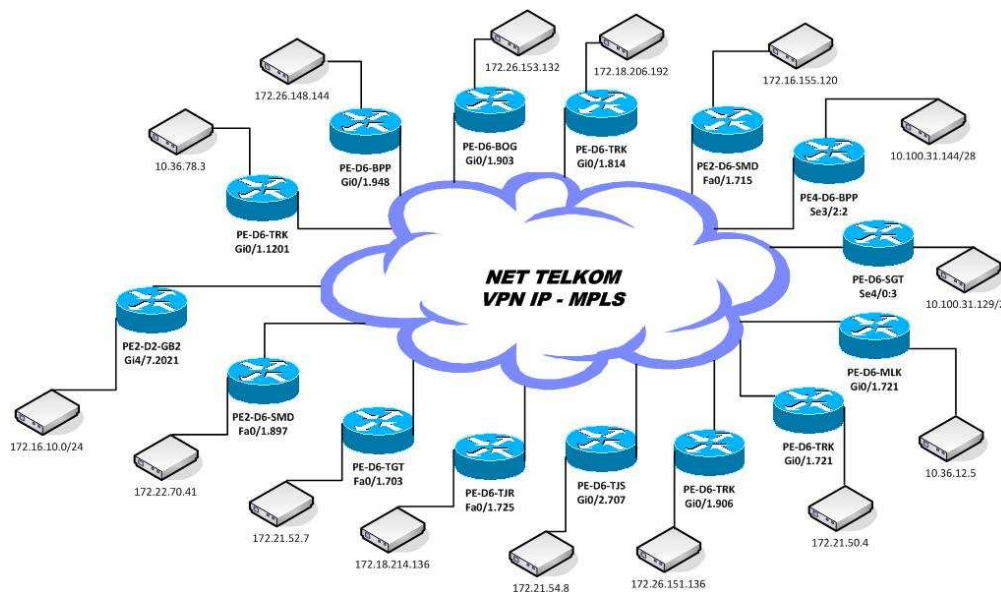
172.26.153.132

172.18.206.192

172.16.155.120

172.26.148.144

10.36.78.3

PE-D6-BOG
Gi0/1.903

PE-D6-TRK
Gi0/1.814

PE2-D6-SMD
Fa0/1.715

PE-D6-BPP
Gi0/1.948

PE4-D6-BPP
Se3/2:2

10.100.31.144/28

PE-D6-TRK
Gi0/1.1201

NET TELKOM
VPN IP - MPLS

PE-D6-SGT
Se4/0:3

10.100.31.129/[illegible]

PE2-D2-GB2
Gi4/7.2021

PE-D6-MLK
Gi0/1.721

PE2-D6-SMD
Fa0/1.897

172.16.10.0/24

PE-D6-TRK
Gi0/1.721

10.36.12.5

172.22.70.41

PE-D6-TGT
Fa0/1.703

PE-D6-TJS
Gi0/2.707

PE-D6-TRK
Gi0/1.906

PE-D6-TJR
Fa0/1.725

172.21.52.7

172.21.50.4

172.18.214.136

172.21.54.8

172.26.151.136